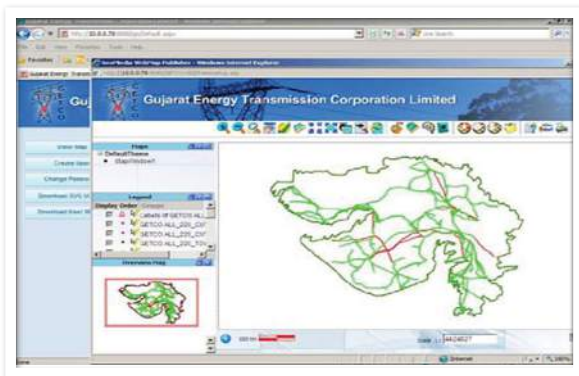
http://10.4.4.79/

Favorites

Gujarat Energy Transmission Corporation Limited

GETCO

Gu

GeoMedia WebMap Publisher - Windows Internet Explorer

Maps

DefaultTheme

MapWindow1

View Map

Create New

Change Passw

Download SVG V

Download Excel M

Legend

Display Order

Labels of GETCO ALL

GETCO ALL_220_CIT

GETCO ALL_220_CIT

GETCO ALL_220_TOV

Overview Map

Scale 1 : 4424627

Internet

100%

Done